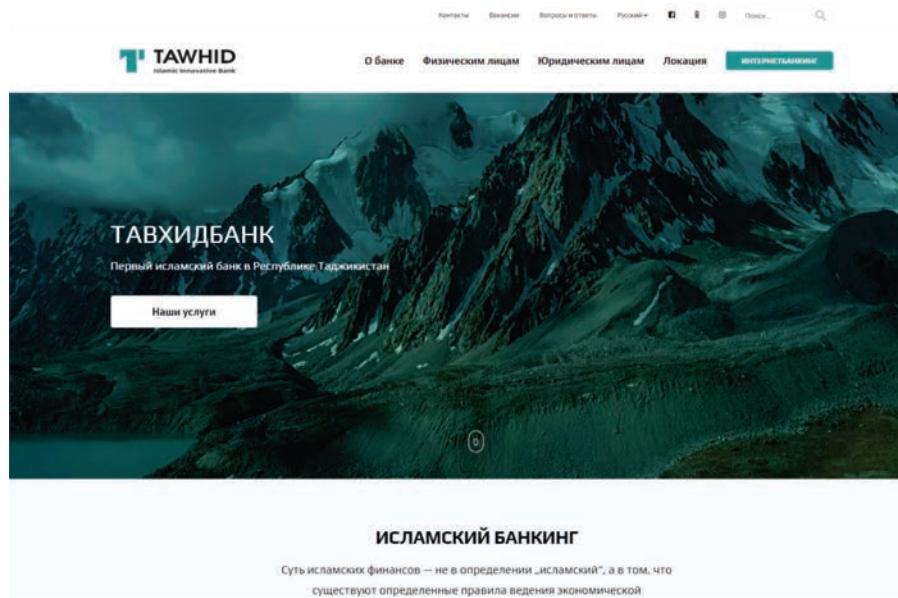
Контакты Вакансии Вопросы и ответы Русский ▾ Поиск...

TAWHID
Islamic Innovative Bank

О банке Физическим лицам Юридическим лицам Локация ИНТЕРНЕТБАНКИНГ

ТАВХИДБАНК

Первый исламский банк в Республике Таджикистан

Наши услуги

ИСЛАМСКИЙ БАНКИНГ

Суть исламских финансов — не в определении „исламский", а в том, что существуют определенные правила ведения экономической